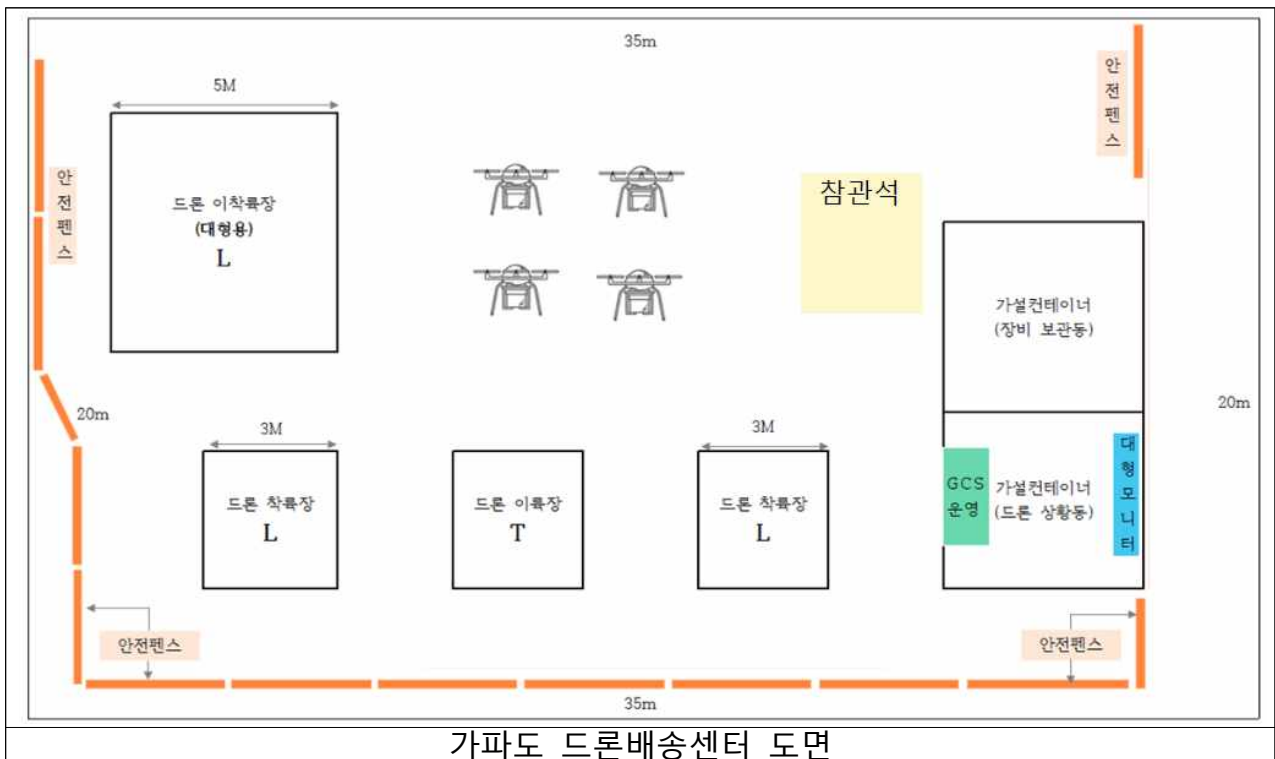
35m

5M

안전펜스

드론 이착륙장
(대형용)
L

참관석

안전펜스

가설컨테이너
(장비 보관동)

20m

20m

3M

3M

드론 착륙장
L

드론 이륙장
T

드론 착륙장
L

GCS 운영

가설컨테이너
(드론 상황동)

대형모니터

안전펜스

안전펜스

35m

가파도 드론배송센터 도면